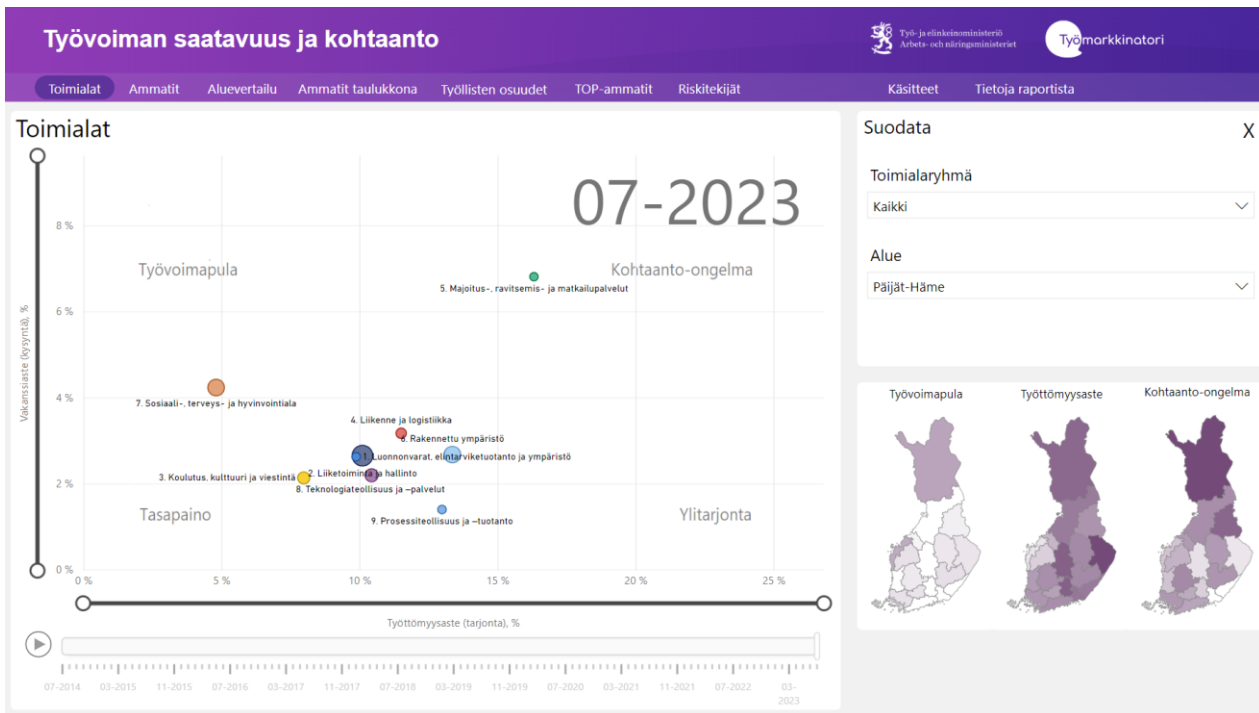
Työvoiman saatavuus ja kohtaanto

Työ- ja elinkeinoministeriö
Arbets- och näringsministeriet

Työmarkkinatori

Toimialat | Ammatit | Aluevertailu | Ammatit taulukkona | Työllisten osuudet | TOP-ammatit | Riskitekijät | Käsitteet | Tietoja raportista

Toimialat

07-2023

Työvoimapula

Kohtaanto-ongelma

Tasapaino

Ylitarjonta

8 %
6 %
4 %
2 %
0 %

Vakanssiaste (kysyntä), %

5. Majoitus-, ravitsemis- ja matkailupalvelut
7. Sosiaali-, terveys- ja hyvinvointiala
4. Liikenne ja logistiikka
6. Rakennettu ympäristö
1. Luonnonvarat, elintarviketuotanto ja ympäristö
2. Liiketoiminta ja hallinto
3. Koulutus, kulttuuri ja viestintä
8. Teknologiateollisuus ja –palvelut
9. Prosessiteollisuus ja –tuotanto

0 % | 5 % | 10 % | 15 % | 20 % | 25 %

Työttömyysaste (tarjonta), %

07-2014 | 03-2015 | 11-2015 | 07-2016 | 03-2017 | 11-2017 | 07-2018 | 03-2019 | 11-2019 | 07-2020 | 03-2021 | 11-2021 | 07-2022 | 03-2023

Suodata

X

Toimialaryhmä

Kaikki

Alue

Päijät-Häme

Työvoimapula

Työttömyysaste

Kohtaanto-ongelma